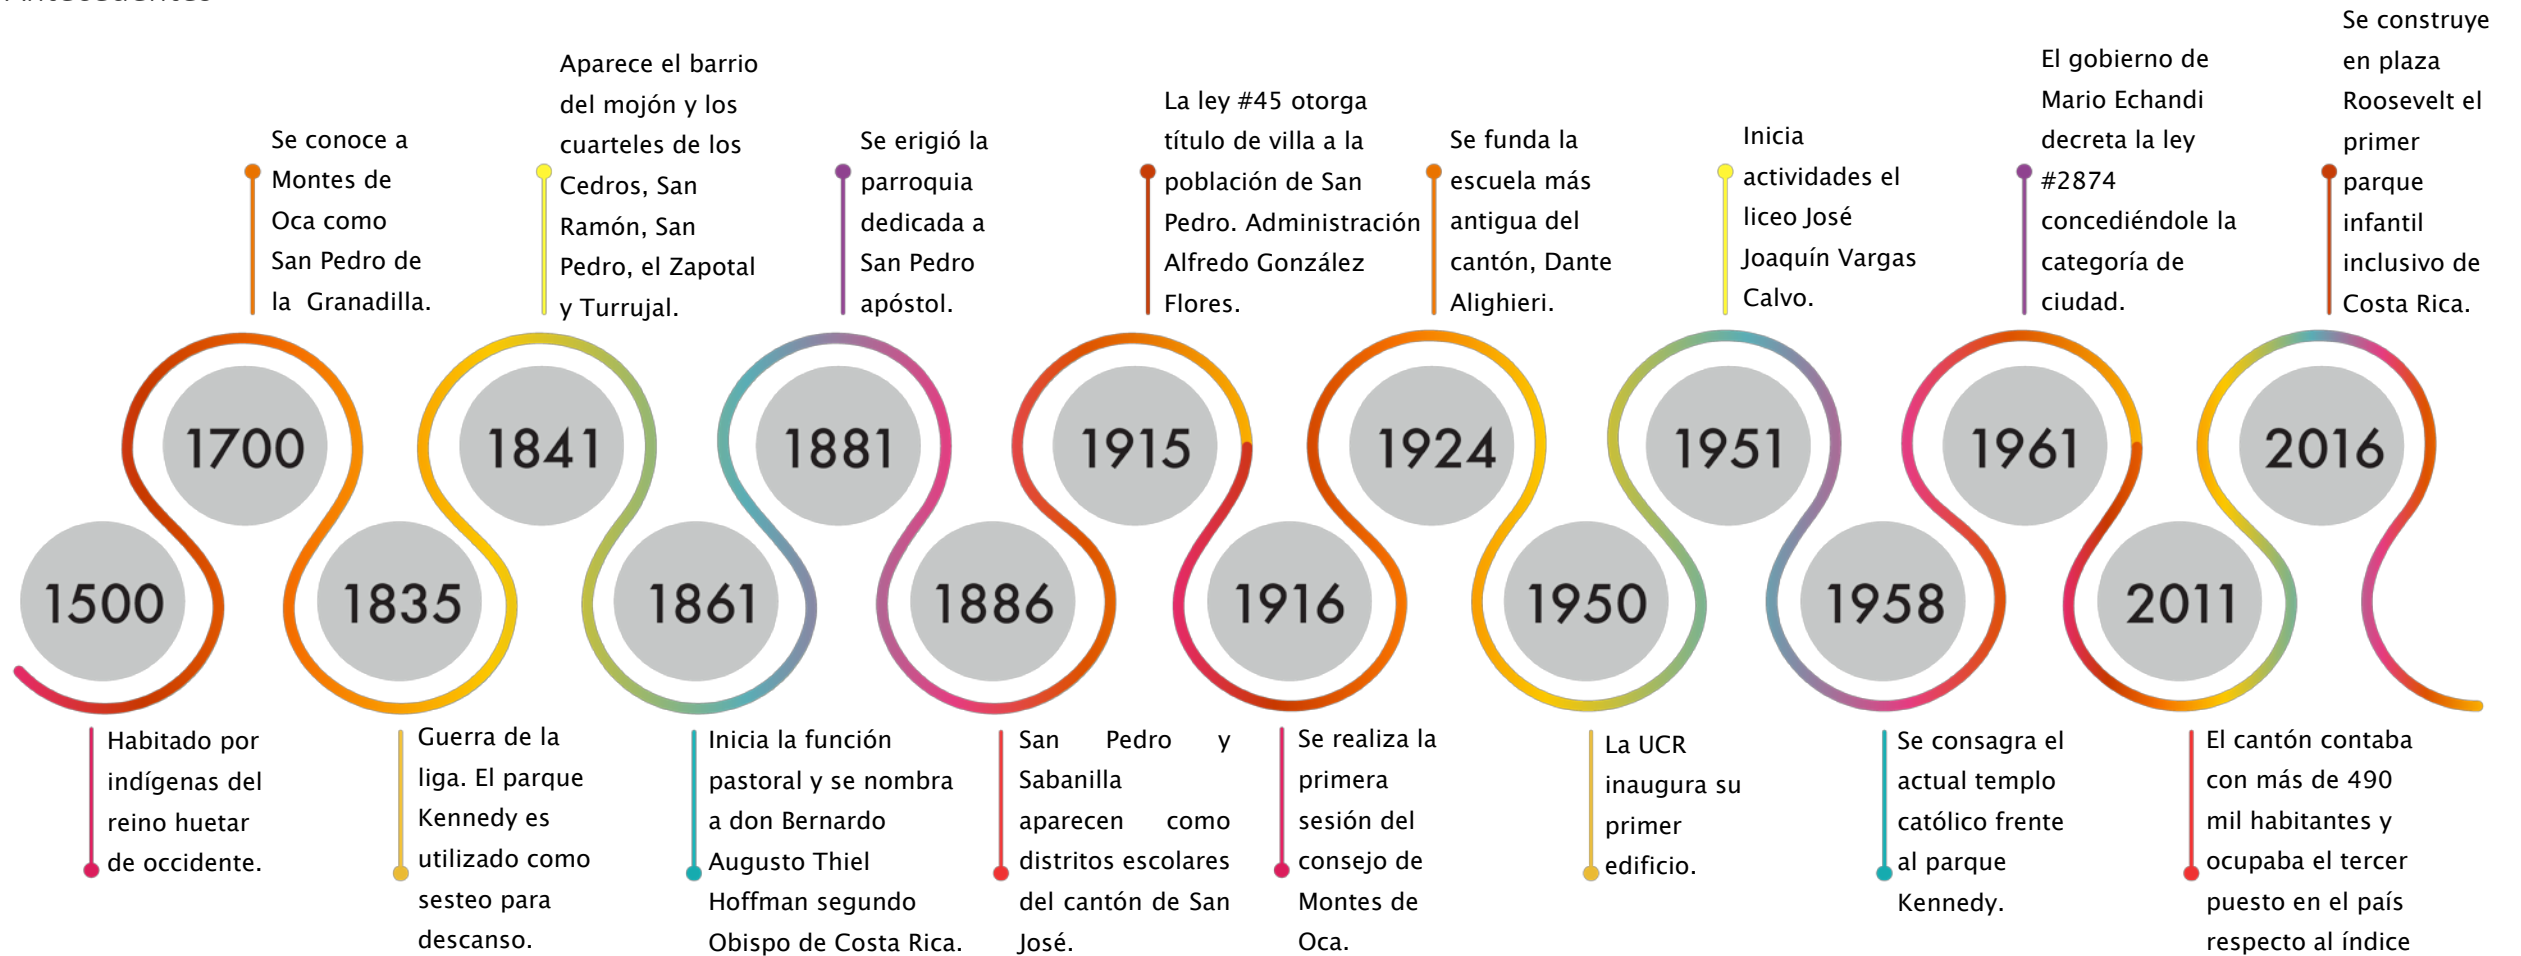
Se conoce a Montes de Oca como San Pedro de la Granadilla.

Aparece el barrio del mojón y los cuarteles de los Cedros, San Ramón, San Pedro, el Zapotal y Turrujal.

Se erigió la parroquia dedicada a San Pedro apóstol.

La ley #45 otorga título de villa a la población de San Pedro. Administración Alfredo González Flores.

Se funda la escuela más antigua del cantón, Dante Alighieri.

Inicia actividades el liceo José Joaquín Vargas Calvo.

El gobierno de Mario Echandi decreta la ley #2874 concediéndole la categoría de ciudad.

Se construye en plaza Roosevelt el primer parque infantil inclusivo de Costa Rica.

1700 1841 1881 1915 1924 1951 1961 2016

1500 1835 1861 1886 1916 1950 1958 2011

Habitado por indígenas del reino huetar de occidente.

Guerra de la liga. El parque Kennedy es utilizado como sesteo para descanso.

Inicia la función pastoral y se nombra a don Bernardo Augusto Thiel Hoffman segundo Obispo de Costa Rica.

San Pedro y Sabanilla aparecen como distritos escolares del cantón de San José.

Se realiza la primera sesión del consejo de Montes de Oca.

La UCR inaugura su primer edificio.

Se consagra el actual templo católico frente al parque Kennedy.

El cantón contaba con más de 490 mil habitantes y ocupaba el tercer puesto en el país respecto al índice